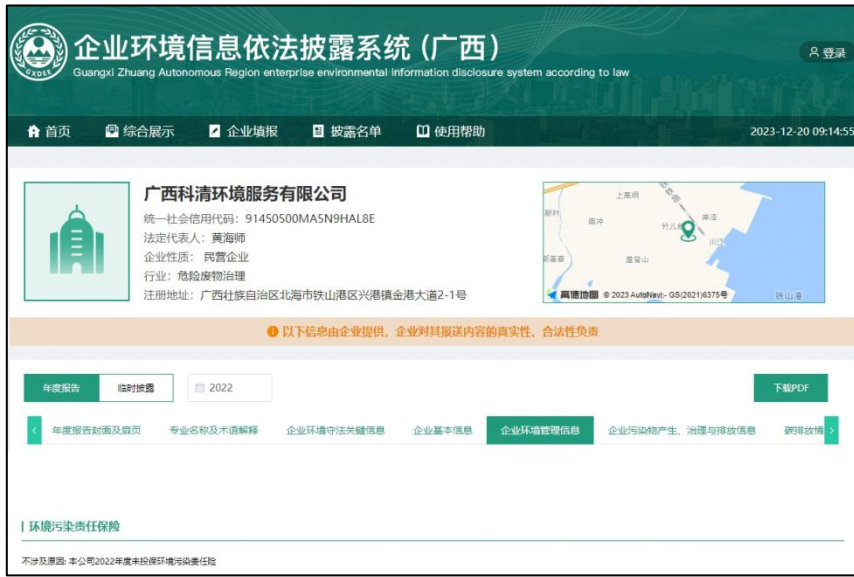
GXDEE

企业环境信息依法披露系统（广西）

Guangxi Zhuang Autonomous Region enterprise environmental information disclosure system according to law

登录

首页　综合展示　企业填报　披露名单　使用帮助

2023-12-20 09:14:55

广西科清环境服务有限公司

统一社会信用代码：91450500MA5N9HAL8E

法定代表人：黄海师

企业性质：民营企业

行业：危险废物治理

注册地址：广西壮族自治区北海市铁山港区兴港镇金港大道2-1号

上高垌　新村　南坪　竹儿根　岸洼　川口　新荔寮　座窝山　铁山港

高德地图 © 2023 AutoNavi - GS(2021)6375号

以下信息由企业提供，企业对其报送内容的真实性、合法性负责

年度报告　临时披露　2022　下载PDF

年度报告封面及扉页　专业名称及术语解释　企业环境守法关键信息　企业基本信息　企业环境管理信息　企业污染物产生、治理与排放信息　碳排放情

环境污染责任保险

不涉及原因: 本公司2022年度未投保环境污染责任险